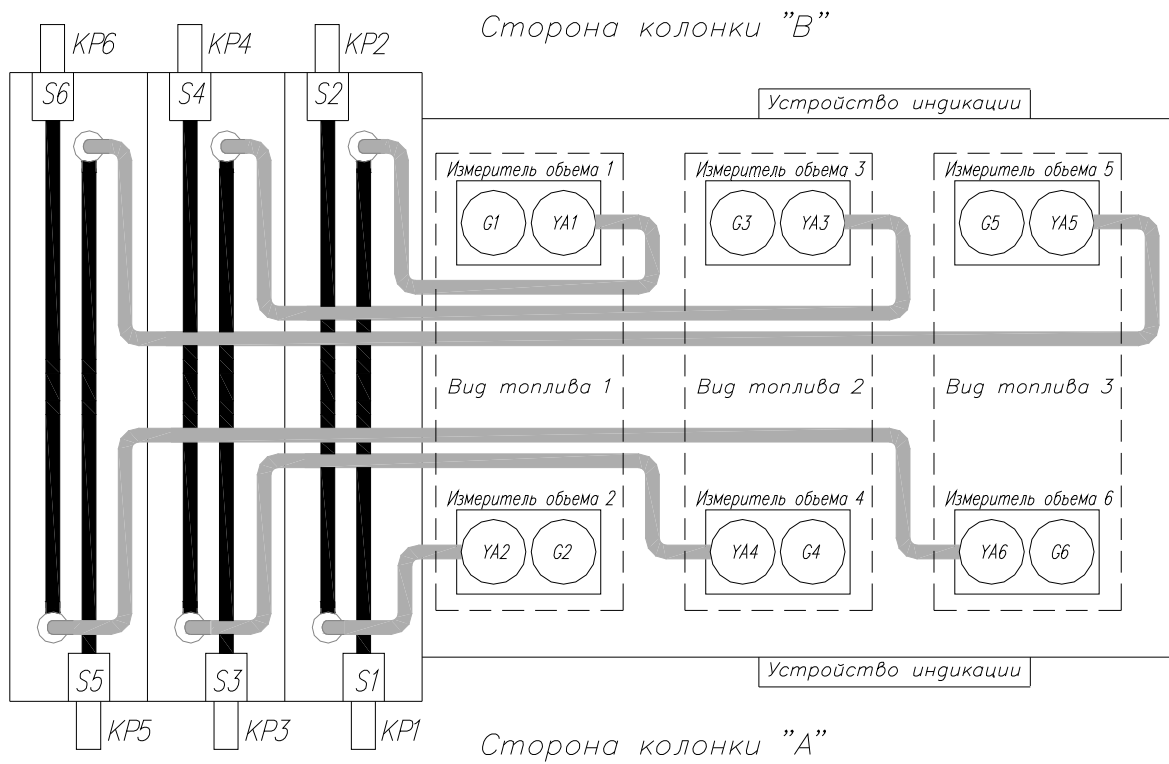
KP6 KP4 KP2
Сторона колонки "B"
S6 S4 S2
Устройство индикации
Измеритель обьема 1
G1 YA1
Измеритель обьема 3
G3 YA3
Измеритель обьема 5
G5 YA5
Вид топлива 1
Вид топлива 2
Вид топлива 3
Измеритель обьема 2
YA2 G2
Измеритель обьема 4
YA4 G4
Измеритель обьема 6
YA6 G6
S5 S3 S1
Устройство индикации
KP5 KP3 KP1
Сторона колонки "A"